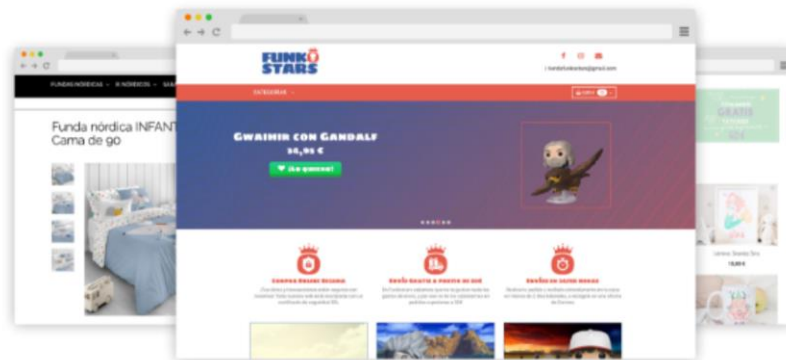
FUNDAS NÓRDICAS · EDREDONES ·

Funda nórdica INFANT
Cama de go

FUNKO STARS

CATEGORÍAS

Gwaihir con Gandalf
34,95 €
¡Lo quiero!

Compra Online Segura

Envío Gratis a partir de 50€

Envíos en 24/48 horas

GRATIS

15,00 €